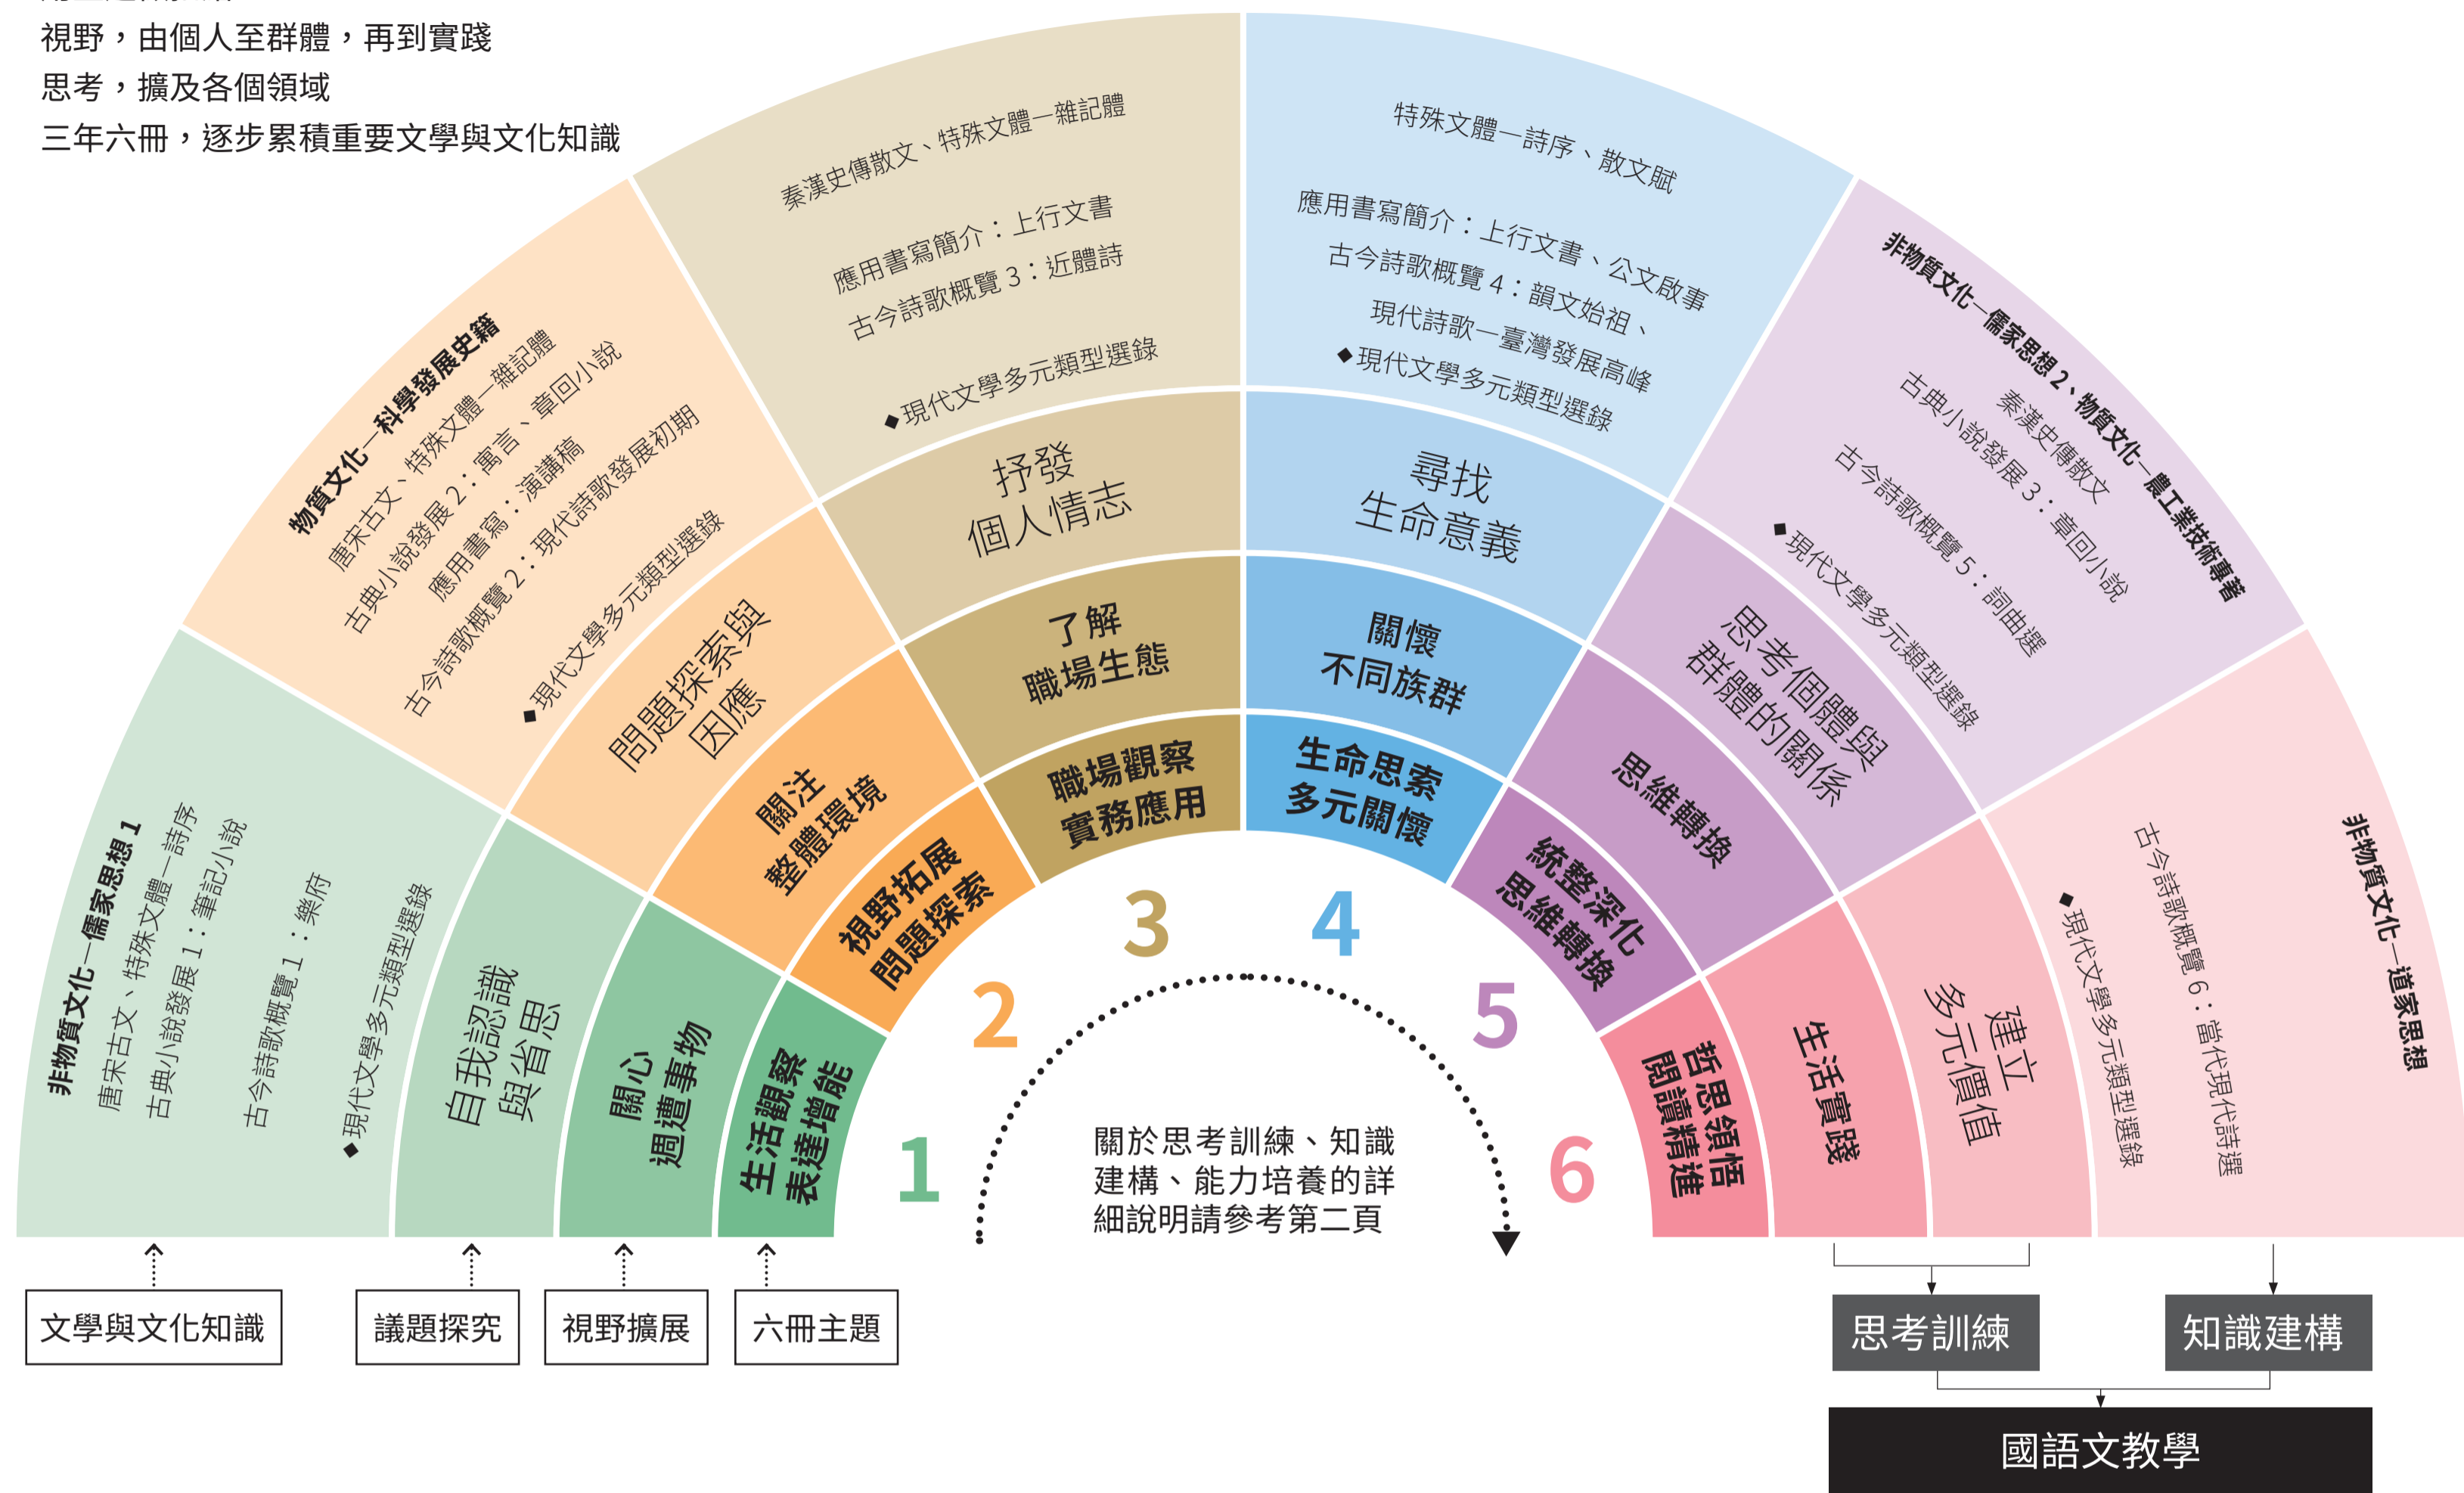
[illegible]
視野，由個人至群體，再到實踐
思考，擴及各個領域
三年六冊，逐步累積重要文學與文化知識

非物質文化—儒家思想 1
唐宋古文、特殊文體—詩序
古典小說發展 1：筆記小說
古今詩歌概覽 1：樂府
◆現代文學多元類型選錄

自我認識與省思
關心週遭事物
生活觀察表達增能
1

物質文化—科學發展史籍
唐宋古文、特殊文體—雜記體
古典小說發展 2：寓言、章回小說
應用書寫：演講稿
古今詩歌概覽 2：現代詩歌發展初期
◆現代文學多元類型選錄

問題探索與因應
關注整體環境
視野拓展問題探索
2

秦漢史傳散文、特殊文體—雜記體
應用書寫簡介：上行文書
古今詩歌概覽 3：近體詩
◆現代文學多元類型選錄

抒發個人情志
了解職場生態
職場觀察實務應用
3

特殊文體—詩序、散文賦
應用書寫簡介：上行文書、公文啟事
古今詩歌概覽 4：韻文始祖、
現代詩歌—臺灣發展高峰
◆現代文學多元類型選錄

尋找生命意義
關懷不同族群
生命思索多元關懷
4

非物質文化—儒家思想 2、物質文化—農工業技術專著
秦漢史傳散文
古典小說發展 3：章回小說
古今詩歌概覽 5：詞曲選
◆現代文學多元類型選錄

思考個體與群體的關係
思維轉換
統整深化思維轉換
5

非物質文化—道家思想
古今詩歌概覽 6：當代現代詩選
◆現代文學多元類型選錄

建立多元價值
生活實踐
哲思領悟閱讀精進
6

關於思考訓練、知識建構、能力培養的詳細說明請參考第二頁

文學與文化知識
議題探究
視野擴展
六冊主題

思考訓練
知識建構
國語文教學